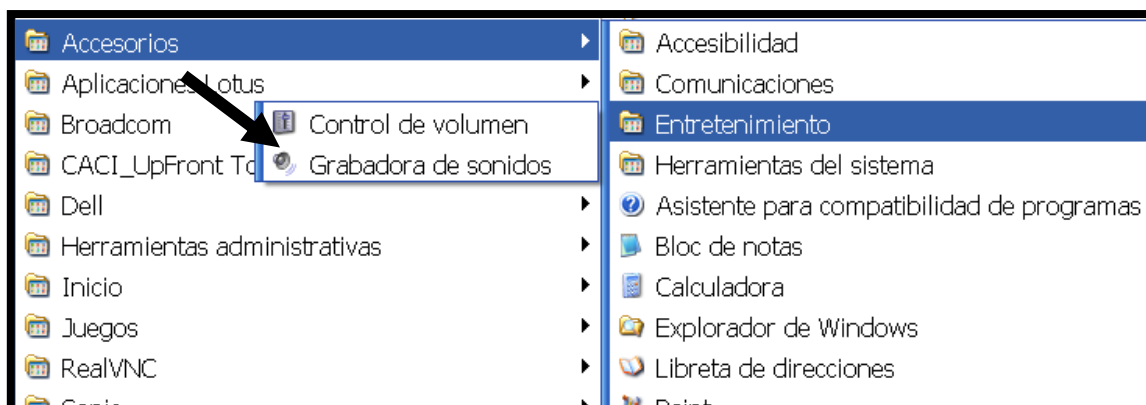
Accesorios
Aplicaciones Lotus
Broadcom
CACI_UpFront To
Dell
Herramientas administrativas
Inicio
Juegos
RealVNC
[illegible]

Control de volumen
Grabadora de sonidos

Accesibilidad
Comunicaciones
Entretenimiento
Herramientas del sistema
Asistente para compatibilidad de programas
Bloc de notas
Calculadora
Explorador de Windows
Libreta de direcciones
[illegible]